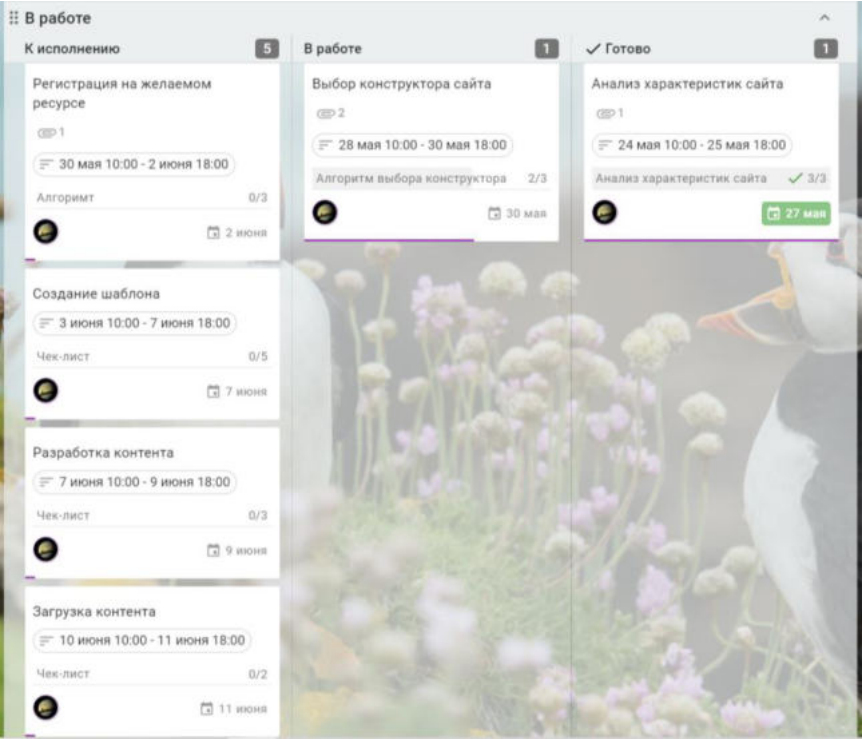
В работе

К исполнению 5

Регистрация на желаемом ресурсе

1

30 мая 10:00 - 2 июня 18:00

Алгоримт 0/3

2 июня

Создание шаблона

3 июня 10:00 - 7 июня 18:00

Чек-лист 0/5

7 июня

Разработка контента

7 июня 10:00 - 9 июня 18:00

Чек-лист 0/3

9 июня

Загрузка контента

10 июня 10:00 - 11 июня 18:00

Чек-лист 0/2

11 июня

В работе 1

Выбор конструктора сайта

2

28 мая 10:00 - 30 мая 18:00

Алгоритм выбора конструктора 2/3

30 мая

✓ Готово 1

Анализ характеристик сайта

1

24 мая 10:00 - 25 мая 18:00

Анализ характеристик сайта ✓ 3/3

27 мая